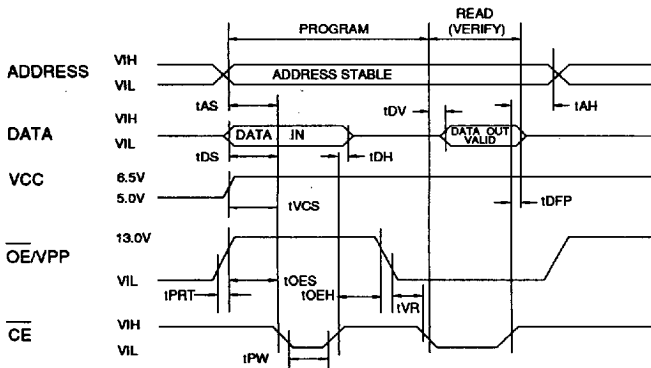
PROGRAM

READ (VERIFY)

ADDRESS

VIH

VIL

ADDRESS STABLE

tAS

tDV

tAH

DATA

VIH

VIL

DATA IN

DATA OUT VALID

tDS

tDH

VCC

6.5V

5.0V

tVCS

tDFP

$\overline{OE}$/VPP

13.0V

VIL

tPRT

tOES

tOEH

tVR

$\overline{CE}$

VIH

VIL

tPW